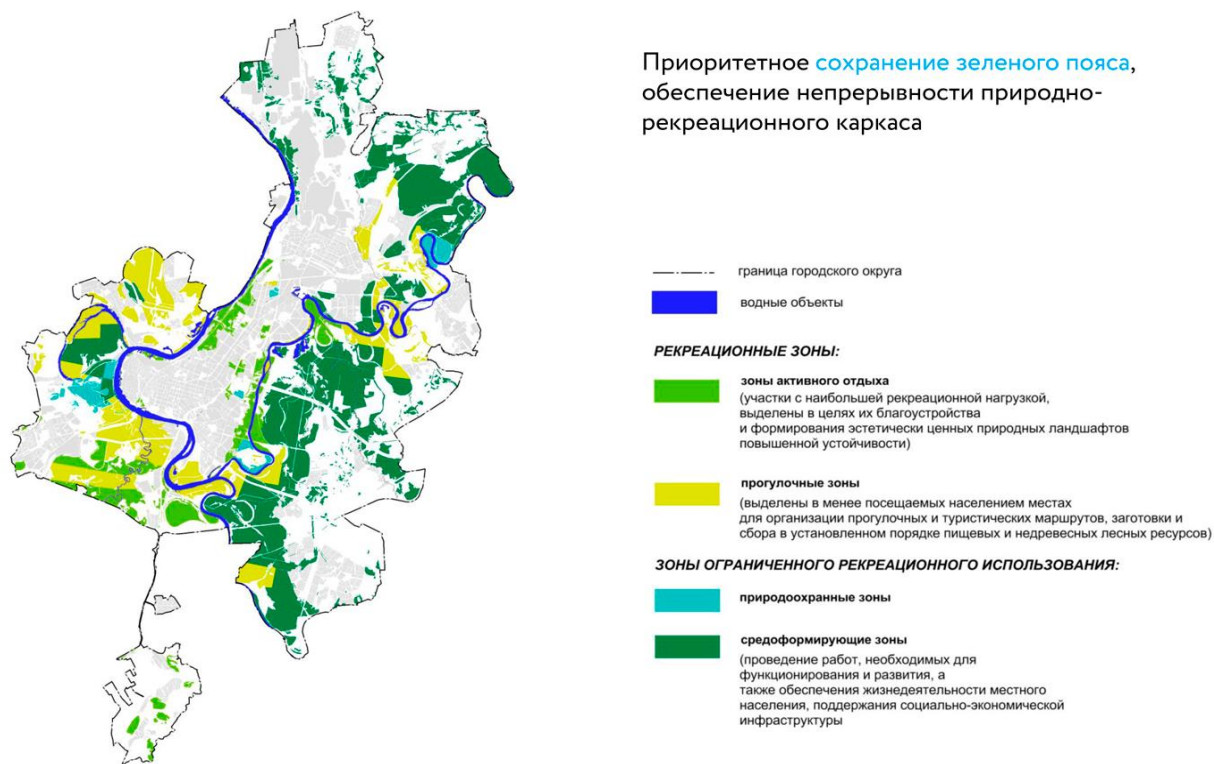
Приоритетное сохранение зеленого пояса, обеспечение непрерывности природно-рекреационного каркаса

граница городского округа

водные объекты

РЕКРЕАЦИОННЫЕ ЗОНЫ:

зоны активного отдыха
(участки с наибольшей рекреационной нагрузкой, выделены в целях их благоустройства и формирования эстетически ценных природных ландшафтов повышенной устойчивости)

прогулочные зоны
(выделены в менее посещаемых населением местах для организации прогулочных и туристических маршрутов, заготовки и сбора в установленном порядке пищевых и недревесных лесных ресурсов)

ЗОНЫ ОГРАНИЧЕННОГО РЕКРЕАЦИОННОГО ИСПОЛЬЗОВАНИЯ:

природоохранные зоны

средоформирующие зоны
(проведение работ, необходимых для функционирования и развития, а также обеспечения жизнедеятельности местного населения, поддержания социально-экономической инфраструктуры